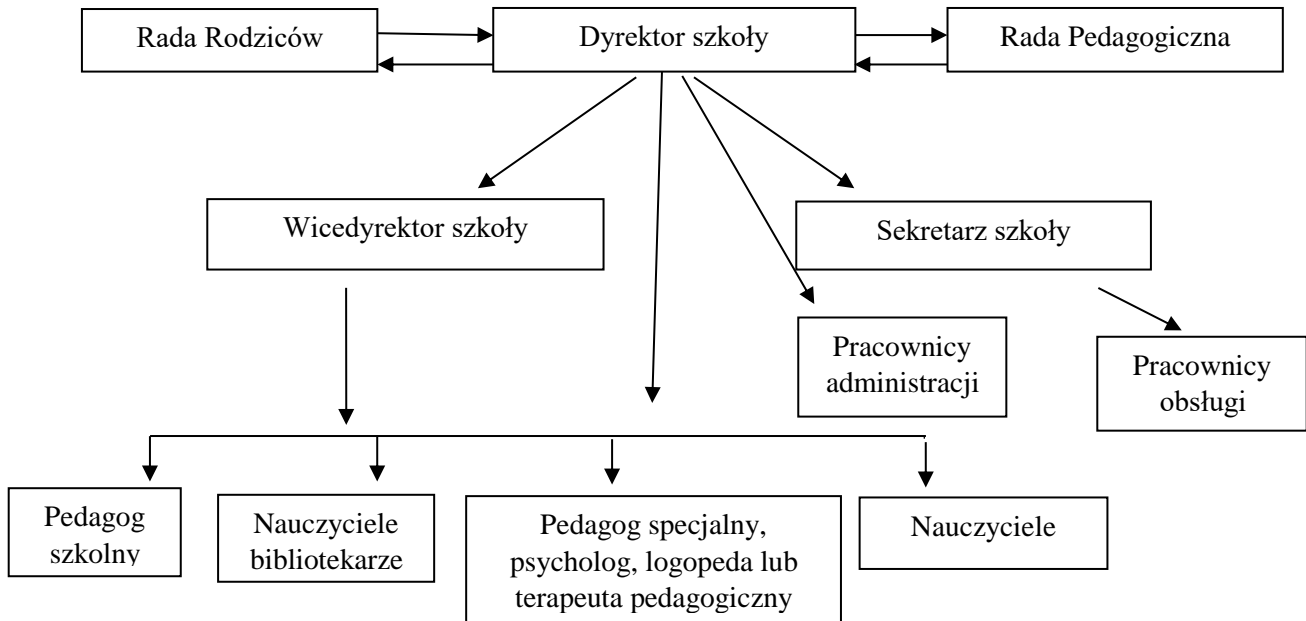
Rada Rodziców

Dyrektor szkoły

Rada Pedagogiczna

Wicedyrektor szkoły

Sekretarz szkoły

Pracownicy administracji

Pracownicy obsługi

Pedagog szkolny

Nauczyciele bibliotekarze

Pedagog specjalny, psycholog, logopeda lub terapeuta pedagogiczny

Nauczyciele